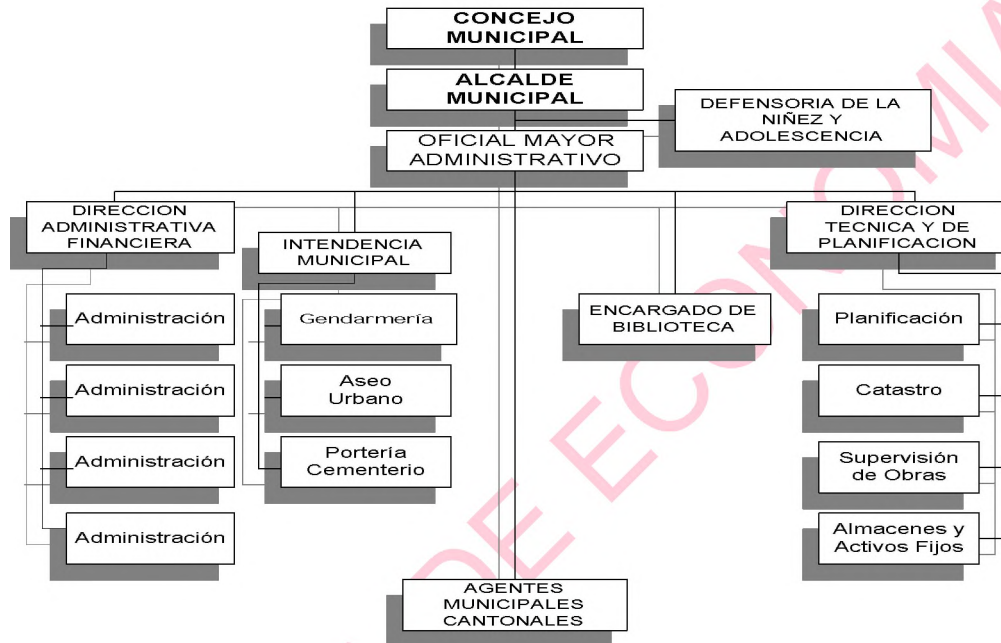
CONCEJO MUNICIPAL

ALCALDE MUNICIPAL

DEFENSORIA DE LA NIÑEZ Y ADOLESCENCIA

OFICIAL MAYOR ADMINISTRATIVO

DIRECCION ADMINISTRATIVA FINANCIERA

Administración

Administración

Administración

Administración

INTENDENCIA MUNICIPAL

Gendarmería

Aseo Urbano

Portería Cementerio

ENCARGADO DE BIBLIOTECA

DIRECCION TECNICA Y DE PLANIFICACION

Planificación

Catastro

Supervisión de Obras

Almacenes y Activos Fijos

AGENTES MUNICIPALES CANTONALES

DE ECONOMIA